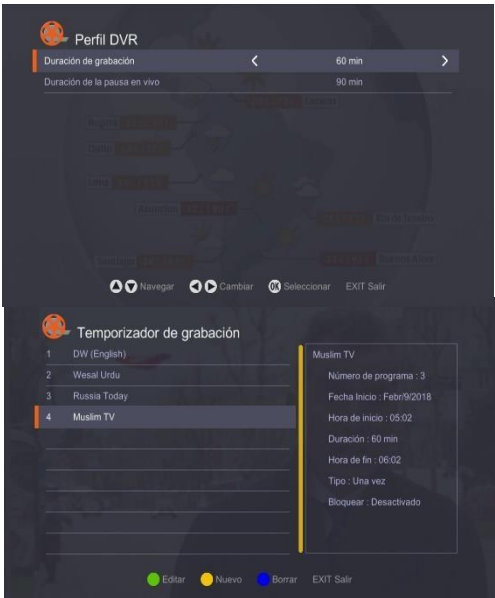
Perfil DVR

| | |
|---|---|
| Duración de grabación | < 60 min > |
| Duración de la pausa en vivo | 90 min |

Navegar Cambiar OK Seleccionar EXIT Salir

Temporizador de grabación

1 DW (English)
2 Wesal Urdu
3 Russia Today
4 Muslim TV

Muslim TV
Número de programa : 3
Fecha Inicio : Febr/9/2018
Hora de inicio : 05:02
Duración : 60 min
Hora de fin : 06:02
Tipo : Una vez
Bloquear : Desactivado

Editar Nuevo Borrar EXIT Salir